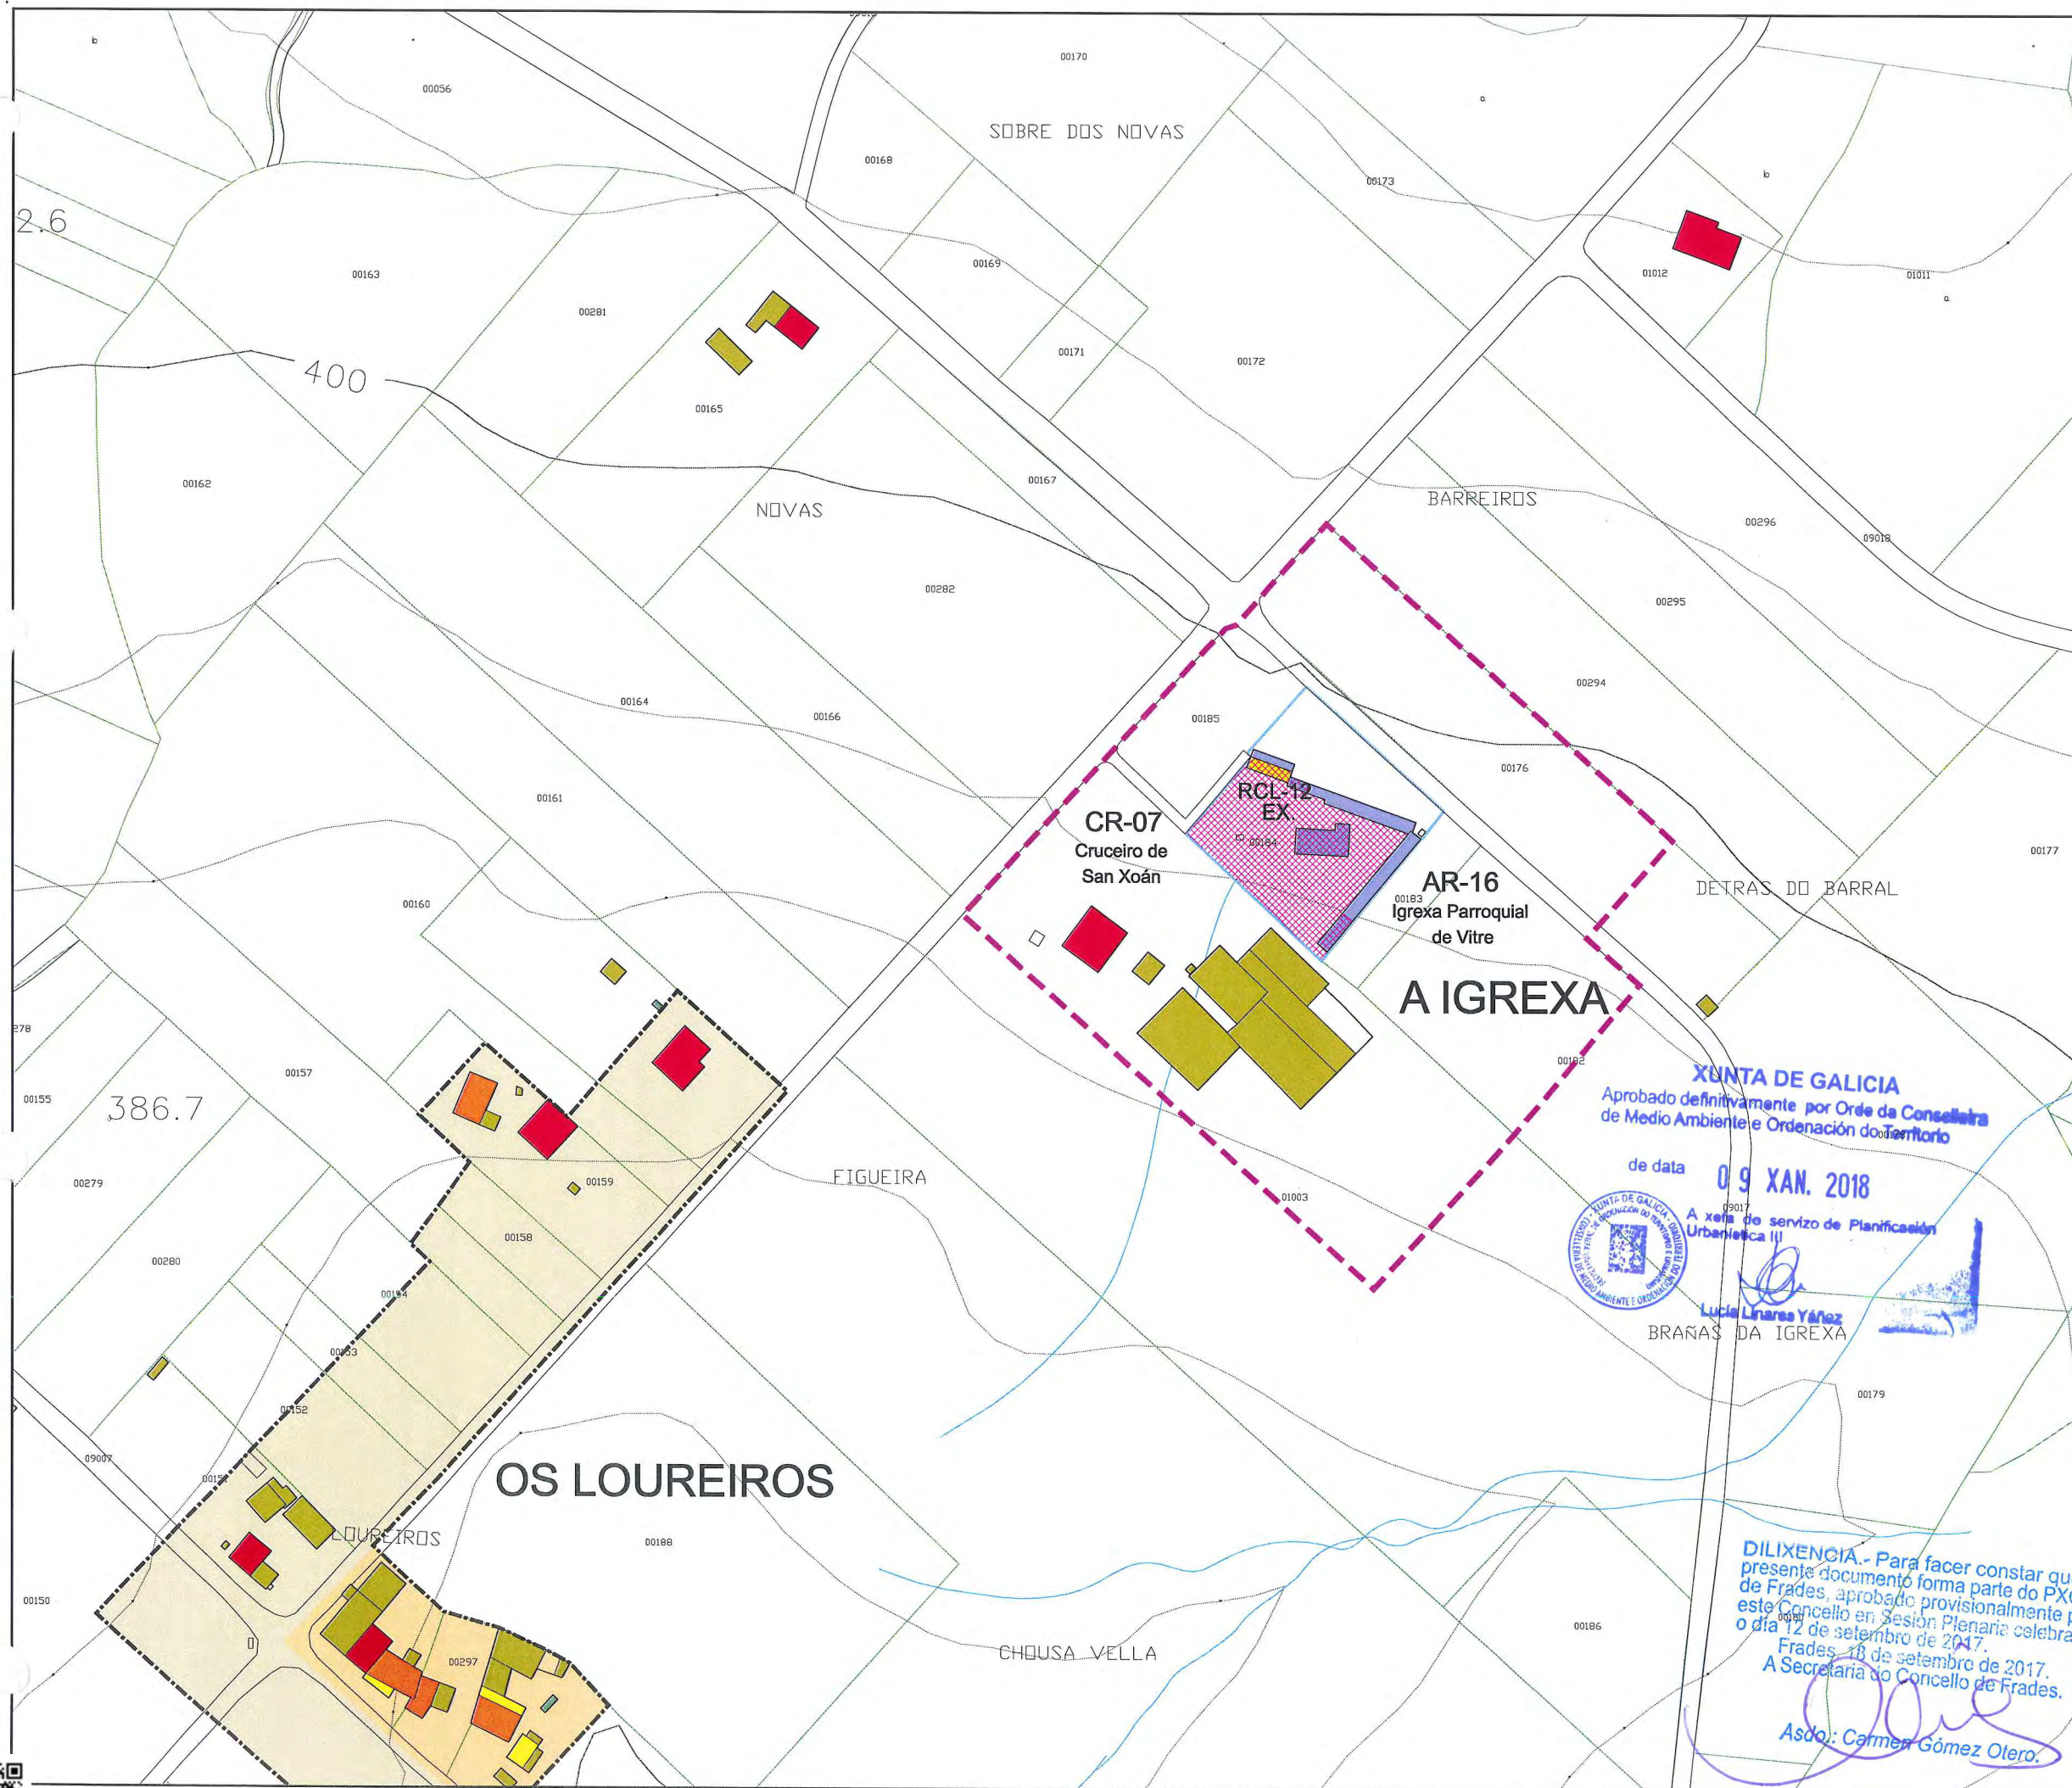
00170
00056
SOBRE DOS NOVAS
00168
00173
2.6
00169
01012
01011
00163
00281
00171
00172
400
00165
00167
00162
NOVAS
BARREIROS
00296
09018
00282
00295
00294
00164
00166
00185
00176
00161
RCL-12
EX.
CR-07
Cruceiro de
San Xoán
00184
00177
AR-16
00183
Igrexa Parroquial
de Vitre
DETRAS DO BARRAL
00160
A IGREXA
278
00182
00157
00155
386.7
XUNTA DE GALICIA
Aprobado definitivamente por Orde da Consellería de Medio Ambiente e Ordenación do Territorio
de data 09 XAN. 2018
00159
FIGUEIRA
00279
01003
09017
A xefa de servizo de Planificación Urbanística III
00158
00280
Lucía Linares Yáñez
BRAÑAS DA IGREXA
00179
09007
OS LOUREIROS
LOUREIROS
00188
00150
DILIXENCIA.- Para facer constar que o presente documento forma parte do PXOM de Frades, aprobado provisionalmente polo Pleno deste Concello en Sesión Plenaria celebrada o día 12 de setembro de 2017.
Frades, 18 de setembro de 2017.
A Secretaria do Concello de Frades.
00186
00297
CHOUSA VELLA
Asdo.: Carmen Gómez Otero.